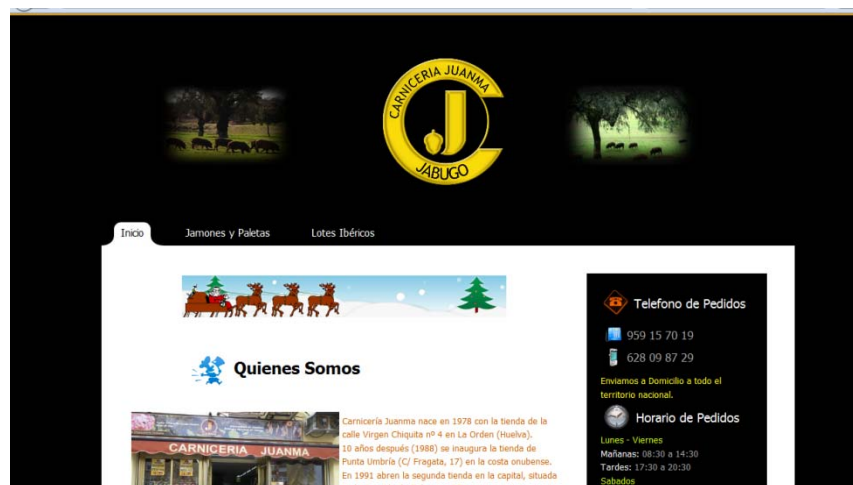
CARNICERIA JUANMA
J
JABUGO

Inicio
Jamones y Paletas
Lotes Ibéricos

Quienes Somos

CARNICERIA JUANMA

Carnicería Juanma nace en 1978 con la tienda de la calle Virgen Chiquita nº 4 en La Orden (Huelva).
10 años después (1988) se inaugura la tienda de Punta Umbría (C/ Fragata, 17) en la costa onubense.
En 1991 abren la segunda tienda en la capital, situada

Telefono de Pedidos
959 15 70 19
628 09 87 29
Enviamos a Domicilio a todo el territorio nacional.

Horario de Pedidos
Lunes - Viernes
Mañanas: 08:30 a 14:30
Tardes: 17:30 a 20:30
Sabados